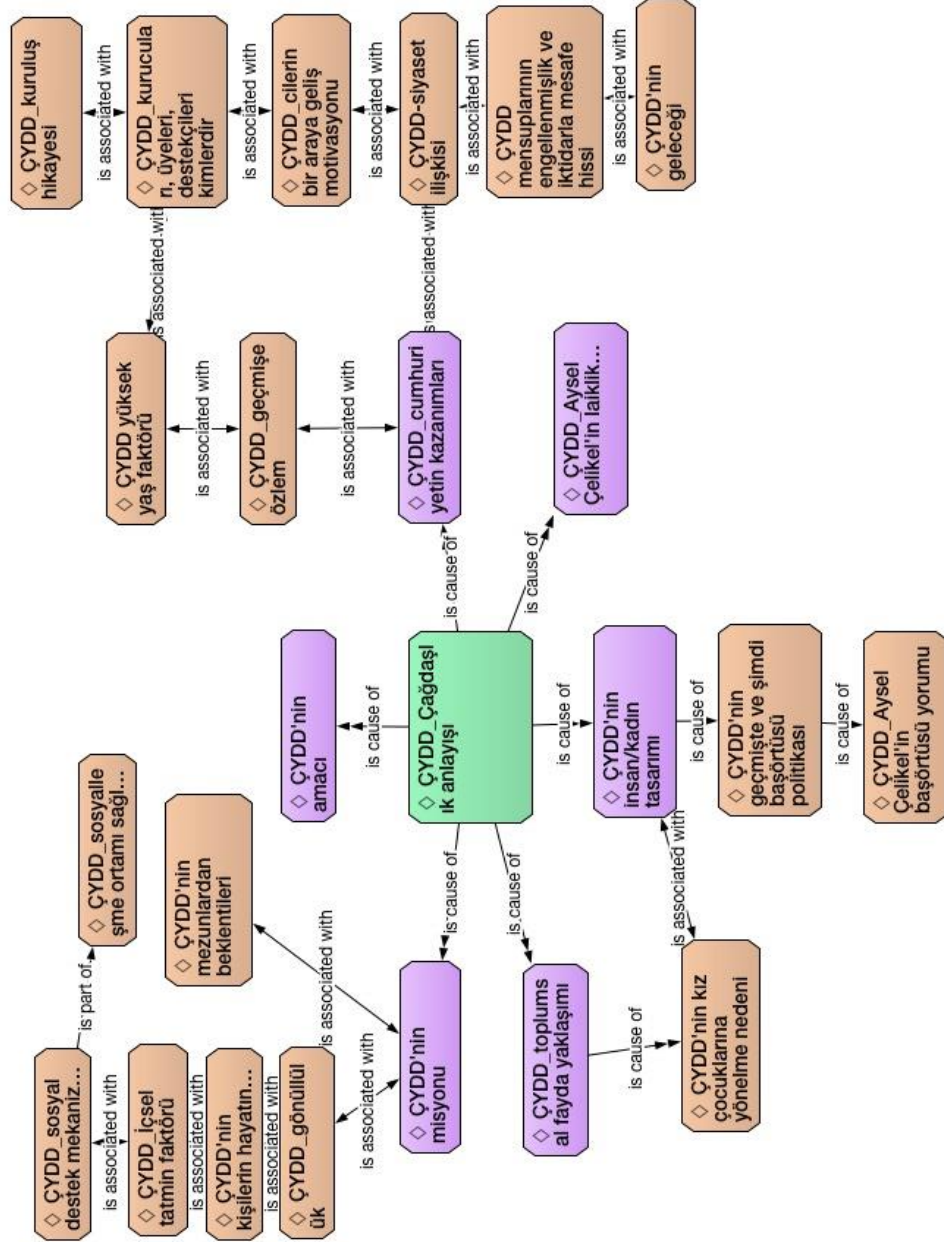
◇ ÇYDD_kuruluş hikayesi

is associated with

◇ ÇYDD_kurucuları, üyeleri, destekçileri kimlerdir

is associated with

◇ ÇYDD_cilerin bir araya geliş motivasyonu

is associated with

◇ ÇYDD-siyaset ilişkisi

is associated with

◇ ÇYDD mensuplarının engellenmişlik ve iktidarla mesafe hissi

is associated with

◇ ÇYDD'nin geleceği

is associated with

is associated with

◇ ÇYDD yüksek yaş faktörü

is associated with

◇ ÇYDD_geçmişe özlem

is associated with

◇ ÇYDD_cumhuriyetin kazanımları

is cause of

◇ ÇYDD_Aysel Çelikel'in laiklik...

is cause of

◇ ÇYDD'nin amacı

is cause of

◇ ÇYDD_Çağdaşlık anlayışı

is cause of

◇ ÇYDD'nin insan/kadın tasarımı

is cause of

◇ ÇYDD'nin geçmişte ve şimdi başörtüsü politikası

is cause of

◇ ÇYDD_Aysel Çelikel'in başörtüsü yorumu

is associated with

◇ ÇYDD'nin kız çocuklarına yönelme nedeni

is cause of

◇ ÇYDD_toplumsal fayda yaklaşımı

is cause of

is cause of

◇ ÇYDD'nin misyonu

is associated with

◇ ÇYDD'nin mezunlardan beklentileri

is associated with

◇ ÇYDD_gönüllülük

is associated with

◇ ÇYDD'nin kişilerin hayatın...

is associated with

◇ ÇYDD_içsel tatmin faktörü

is associated with

◇ ÇYDD_sosyal destek mekaniz...

is part of

◇ ÇYDD_sosyalleşme ortamı sağl...